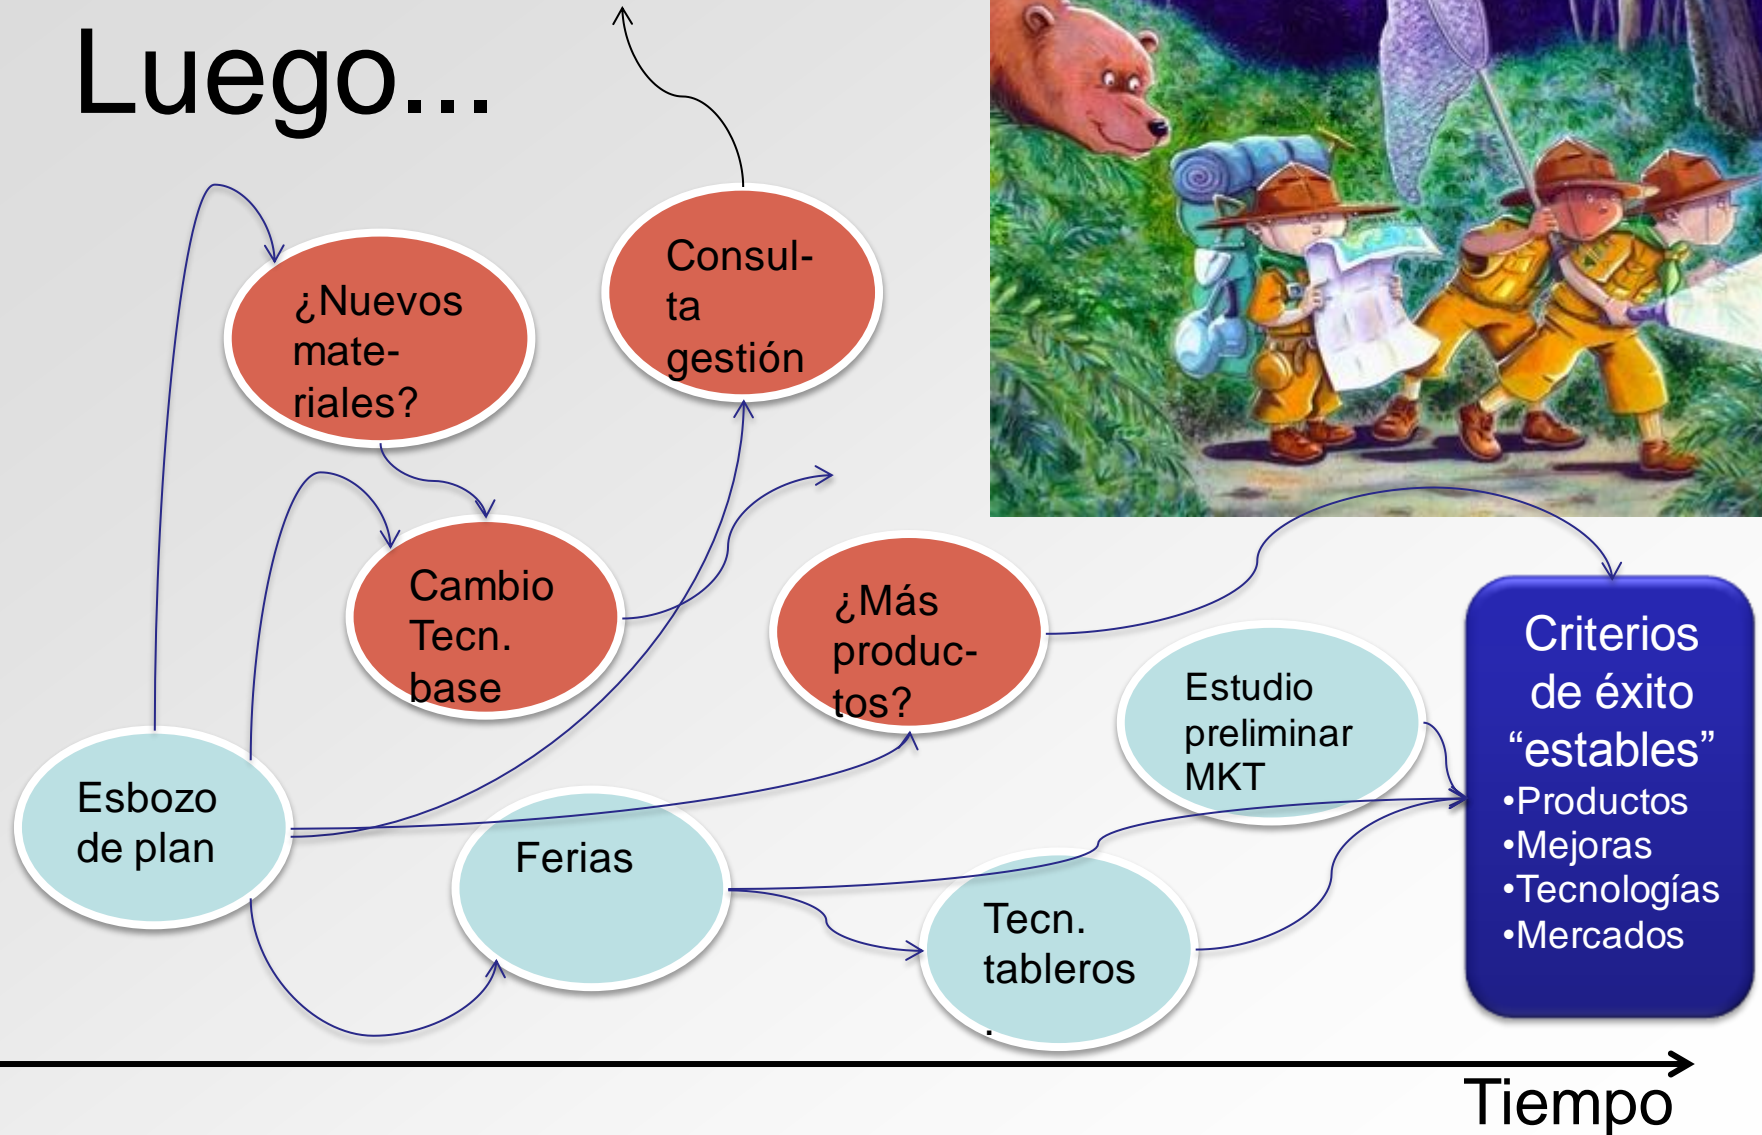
Luego...

¿Nuevos materiales?

Consulta gestión

Cambio Tecn. base

¿Más productos?

Estudio preliminar MKT

Criterios de éxito “estables”
•Productos
•Mejoras
•Tecnologías
•Mercados

Esbozo de plan

Ferias

Tecn. tableros

Tiempo